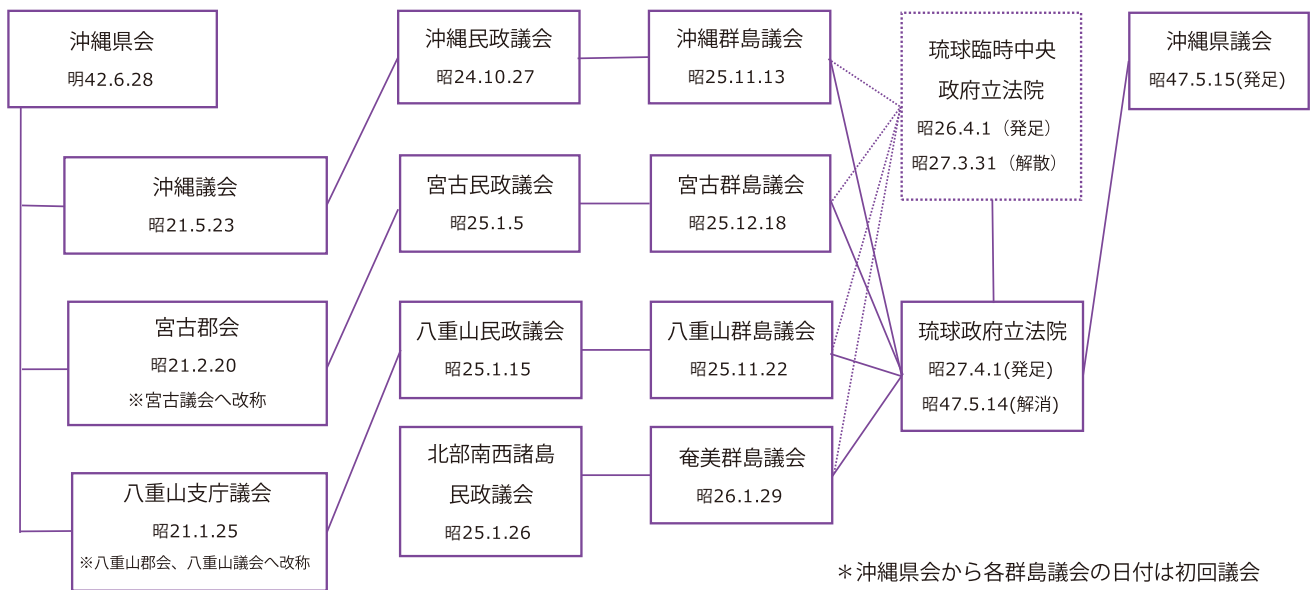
沖縄県会
明42.6.28

沖縄議会
昭21.5.23

宮古郡会
昭21.2.20
※宮古議会へ改称

八重山支庁議会
昭21.1.25
※八重山郡会、八重山議会へ改称

沖縄民政議会
昭24.10.27

宮古民政議会
昭25.1.5

八重山民政議会
昭25.1.15

北部南西諸島
民政議会
昭25.1.26

沖縄群島議会
昭25.11.13

宮古群島議会
昭25.12.18

八重山群島議会
昭25.11.22

奄美群島議会
昭26.1.29

琉球臨時中央
政府立法院
昭26.4.1（発足）
昭27.3.31（解散）

琉球政府立法院
昭27.4.1(発足)
昭47.5.14(解消)

沖縄県議会
昭47.5.15(発足)

＊沖縄県会から各群島議会の日付は初回議会